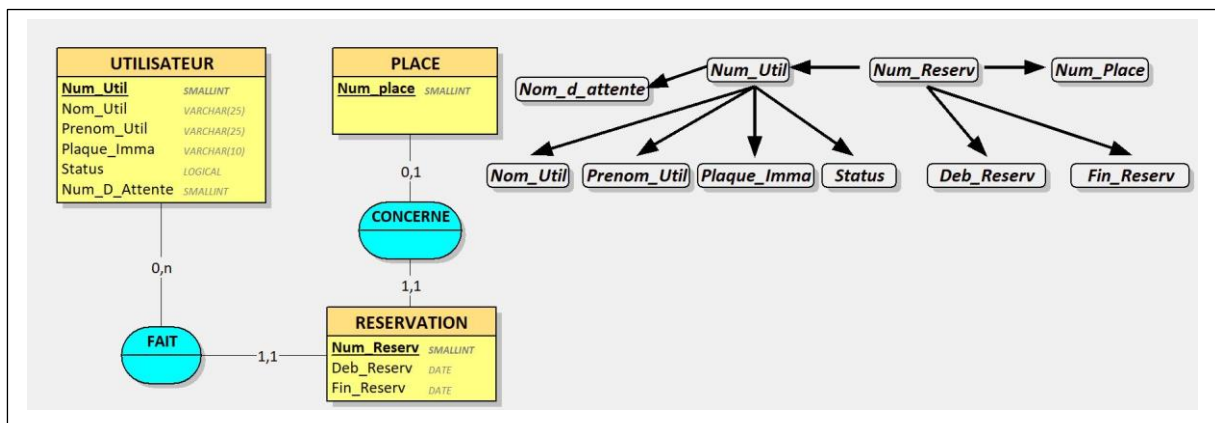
UTILISATEUR

| | |
|---|---|
| Num_Util | SMALLINT |
| Nom_Util | VARCHAR(25) |
| Prenom_Util | VARCHAR(25) |
| Plaque_Imma | VARCHAR(10) |
| Status | LOGICAL |
| Num_D_Attente | SMALLINT |

PLACE

| | |
|---|---|
| Num_place | SMALLINT |

0,1

CONCERNE

1,1

0,n

FAIT

1,1

RESERVATION

| | |
|---|---|
| Num_Reserv | SMALLINT |
| Deb_Reserv | DATE |
| Fin_Reserv | DATE |

Nom_d_attente
Num_Util
Num_Reserv
Num_Place
Nom_Util
Prenom_Util
Plaque_Imma
Status
Deb_Reserv
Fin_Reserv